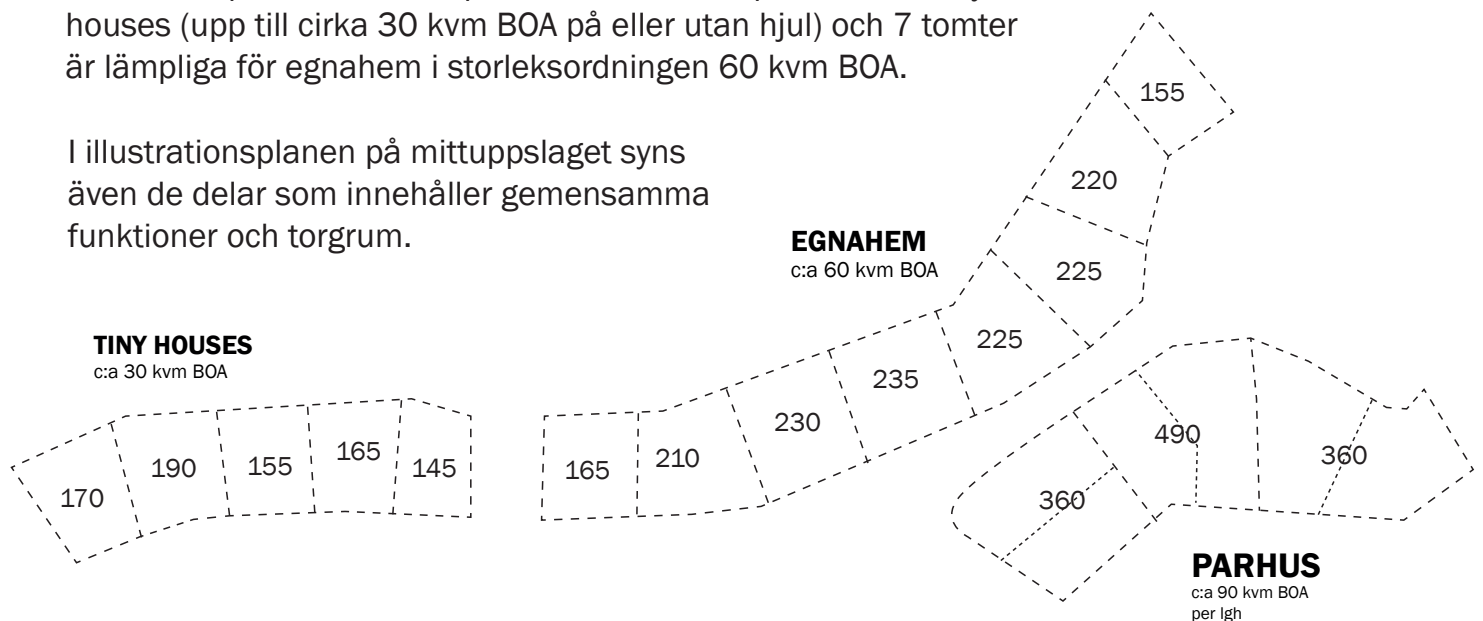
houses (upp till cirka 30 kvm BOA på eller utan hjul) och 7 tomter är lämpliga för egnahem i storleksordningen 60 kvm BOA.

I illustrationsplanen på mittuppslaget syns även de delar som innehåller gemensamma funktioner och torgrum.

155
220
EGNAHEM
c:a 60 kvm BOA
225
225
TINY HOUSES
c:a 30 kvm BOA
235
230
490
360
170
190
155
165
145
165
210
360

PARHUS
c:a 90 kvm BOA per lgh